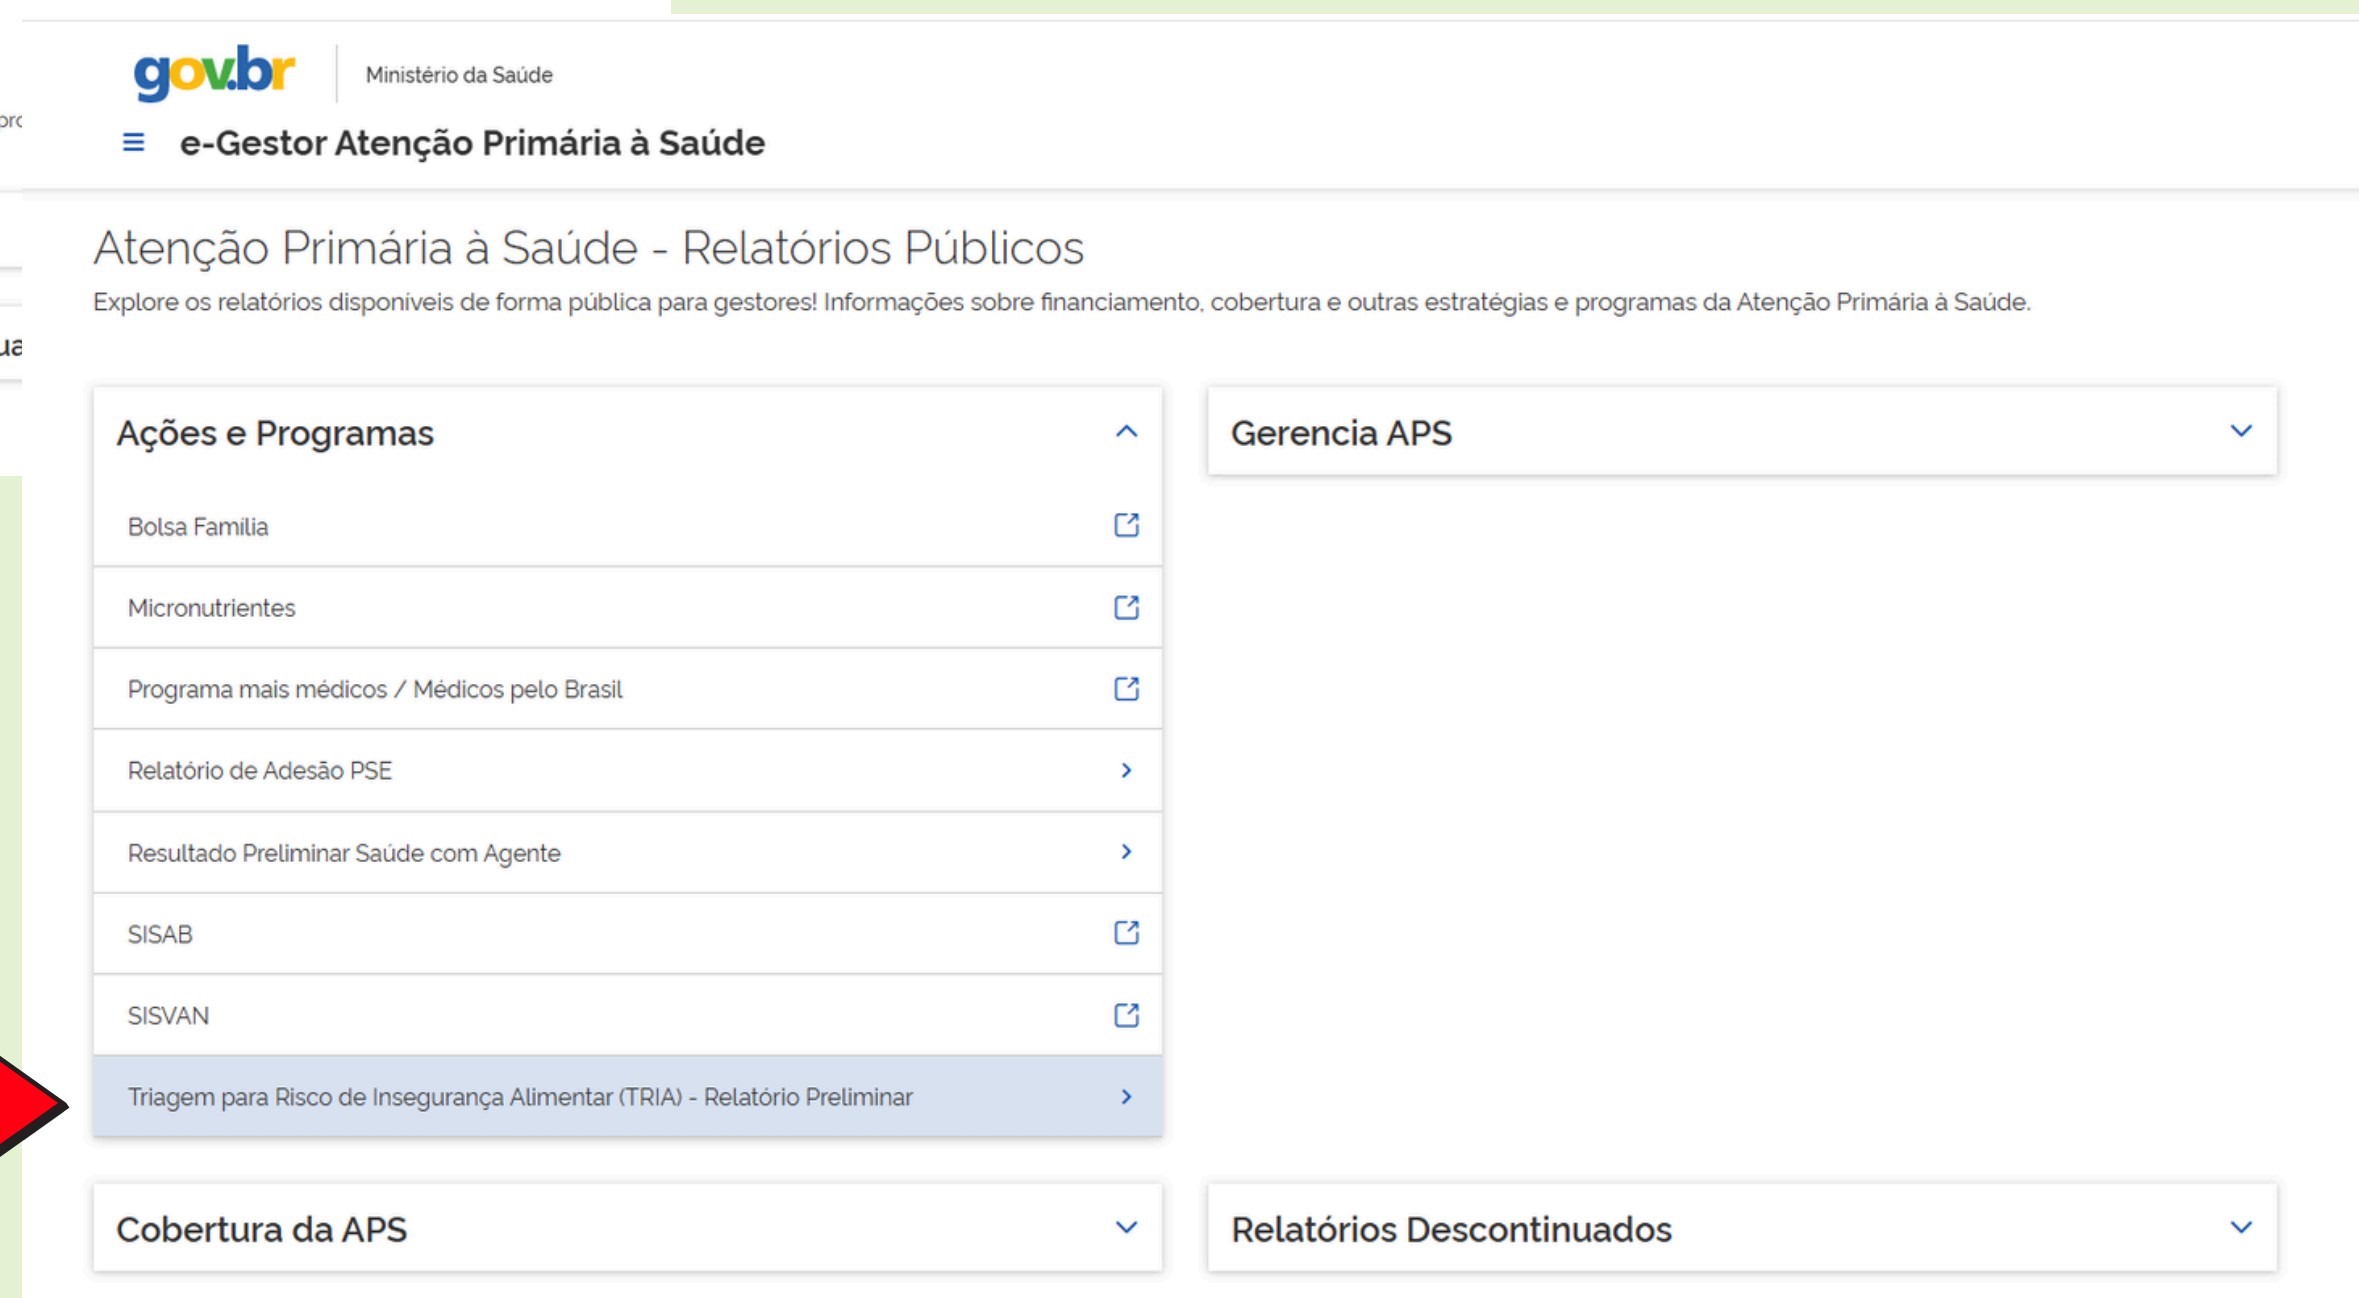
gov.br Ministério da Saúde

e-Gestor Atenção Primária à Saúde

Atenção Primária à Saúde - Relatórios Públicos

Explore os relatórios disponíveis de forma pública para gestores! Informações sobre financiamento, cobertura e outras estratégias e programas da Atenção Primária à Saúde.

Ações e Programas

Bolsa Familia

Micronutrientes

Programa mais médicos / Médicos pelo Brasil

Relatório de Adesão PSE

Resultado Preliminar Saúde com Agente

SISAB

SISVAN

Triagem para Risco de Insegurança Alimentar (TRIA) - Relatório Preliminar

Gerencia APS

Cobertura da APS

Relatórios Descontinuados